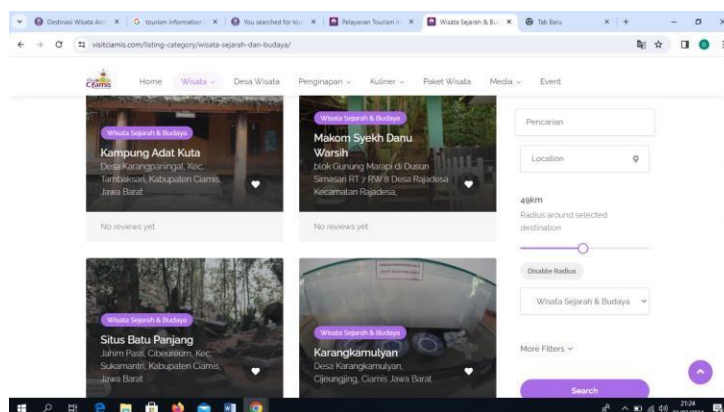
Destinasi Wisata Aci ×
G tourism information ×
You searched for to ×
Pelayanan Tourism I ×
Wisata Sejarah & Bu ×
Tab Baru ×

visitciamis.com/listing-category/wisata-sejarah-dan-budaya/

Ciamis
Home
Wisata
Desa Wisata
Penginapan
Kuliner
Paket Wisata
Media
Event

Wisata Sejarah & Budaya
Kampung Adat Kuta
Desa Karangpaningal, Kec. Tambaksari, Kabupaten Ciamis, Jawa Barat
No reviews yet

Wisata Sejarah & Budaya
Makom Syekh Danu Warsih
blok Gunung Marapi di Dusun Sirnasari RT 7 RW 8 Desa Rajadesa Kecamatan Rajadesa,
No reviews yet

Pencarian
Location
49km
Radius around selected destination
Disable Radius
Wisata Sejarah & Budaya
More Filters
Search

Wisata Sejarah & Budaya
Situs Batu Panjang
Jahim Pasir, Cibeureum, Kec. Sukamantri, Kabupaten Ciamis, Jawa Barat

Wisata Sejarah & Budaya
Karangkamulyan
Desa Karangkamulyan, Cijeungjing, Ciamis Jawa Barat

21:24